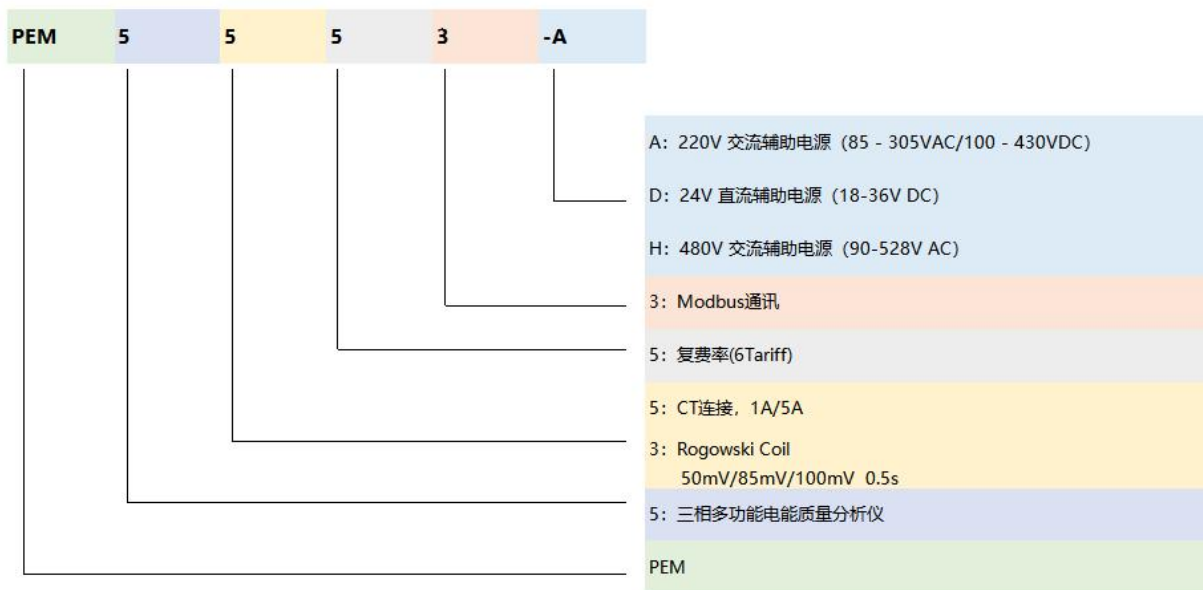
| PEM | 5 | 5 | 5 | 3 | -A |
|---|---|---|---|---|---|

A：220V 交流辅助电源（85 - 305VAC/100 - 430VDC)

D：24V 直流辅助电源（18-36V DC)

H：480V 交流辅助电源（90-528V AC)

3：Modbus通讯

5：复费率(6Tariff)

5：CT连接，1A/5A

3：Rogowski Coil
50mV/85mV/100mV 0.5s

5：三相多功能电能质量分析仪

PEM